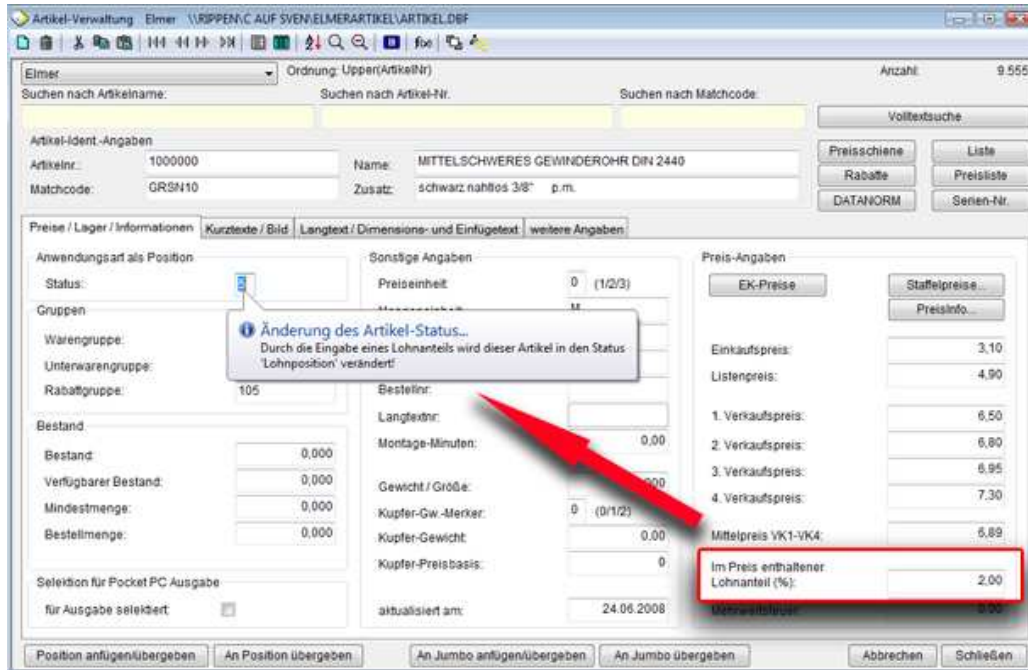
Artikel-Verwaltung Elmer \\RIPPEN\C AUF SVEN\ELMERARTIKEL\ARTIKEL.DBF

Elmer
Ordnung: Upper(ArtikelNr)
Anzahl: 9.555

Suchen nach Artikelname:
Suchen nach Artikel-Nr.
Suchen nach Matchcode:
Volltextsuche

Artikel-Ident.-Angaben
Artikelnr.: 1000000
Name: MITTELSCHWERES GEWINDEROHR DIN 2440
Matchcode: GRSN10
Zusatz: schwarz nahtlos 3/8" p.m.

Preisschiene
Liste
Rabatte
Preisliste
DATANORM
Serien-Nr.

Preise / Lager / Informationen | Kurztexte / Bild | Langtext / Dimensions- und Einfügetext | weitere Angaben

Anwendungsart als Position
Status: 5

Gruppen
Warengruppe:
Unterwarengruppe:
Rabattgruppe: 105

Änderung des Artikel-Status...
Durch die Eingabe eines Lohnanteils wird dieser Artikel in den Status 'Lohnposition' verändert!

Bestand
Bestand: 0,000
Verfügbarer Bestand: 0,000
Mindestmenge: 0,000
Bestellmenge: 0,000

Selektion für Pocket PC Ausgabe
für Ausgabe selektiert

Sonstige Angaben
Preiseinheit: 0 (1/2/3)
M
Bestellnr:
Langtextnr:
Montage-Minuten: 0,00
Gewicht / Größe: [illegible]
Kupfer-Gw.-Merker: 0 (0/1/2)
Kupfer-Gewicht: 0,00
Kupfer-Preisbasis: 0
aktualisiert am: 24.06.2008

Preis-Angaben
EK-Preise
Staffelpreise...
Preisinfo...
Einkaufspreis: 3,10
Listenpreis: 4,90
1. Verkaufspreis: 6,50
2. Verkaufspreis: 6,80
3. Verkaufspreis: 6,95
4. Verkaufspreis: 7,30
Mittelpreis VK1-VK4: 6,89
Im Preis enthaltener Lohnanteil (%): 2,00
Mehrwertsteuer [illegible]

Position anfügen/übergeben
An Position übergeben
An Jumbo anfügen/übergeben
An Jumbo übergeben
Abbrechen
Schließen